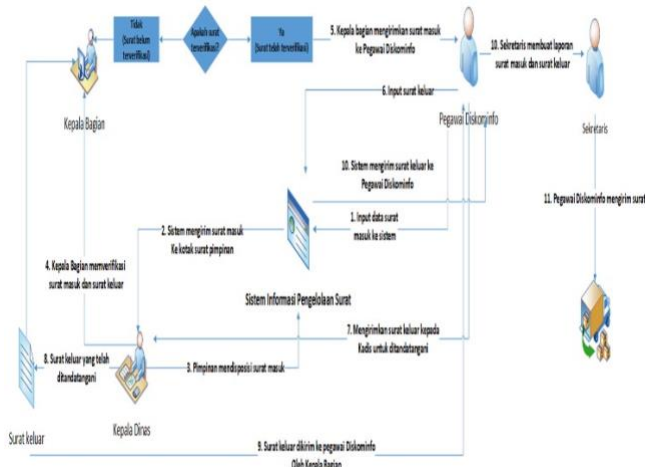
Tidak (Surat belum terverifikasi)

Apakah surat terverifikasi?

Ya (Surat telah terverifikasi)

5. Kepala bagian mengirimkan surat masuk ke Pegawai Diskominfo

10. Sekretaris membuat laporan surat masuk dan surat keluar

Kepala Bagian

6. Input surat keluar

Pegawai Diskominfo

Sekretaris

10. Sistem mengirim surat keluar ke Pegawai Diskominfo

11. Pegawai Diskominfo mengirim surat

2. Sistem mengirim surat masuk Ke kotak surat pimpinan

1. Input data surat masuk ke sistem

4. Kepala Bagian memverifikasi surat masuk dan surat keluar

Sistem Informasi Pengelolaan Surat

7. Mengirimkan surat keluar kepada Kadis untuk ditandatangani

8. Surat keluar yang telah ditandatangani

3. Pimpinan mendisposisi surat masuk

Surat keluar

Kepala Dinas

9. Surat keluar dikirim ke pegawai Diskominfo Oleh Kepala Bagian